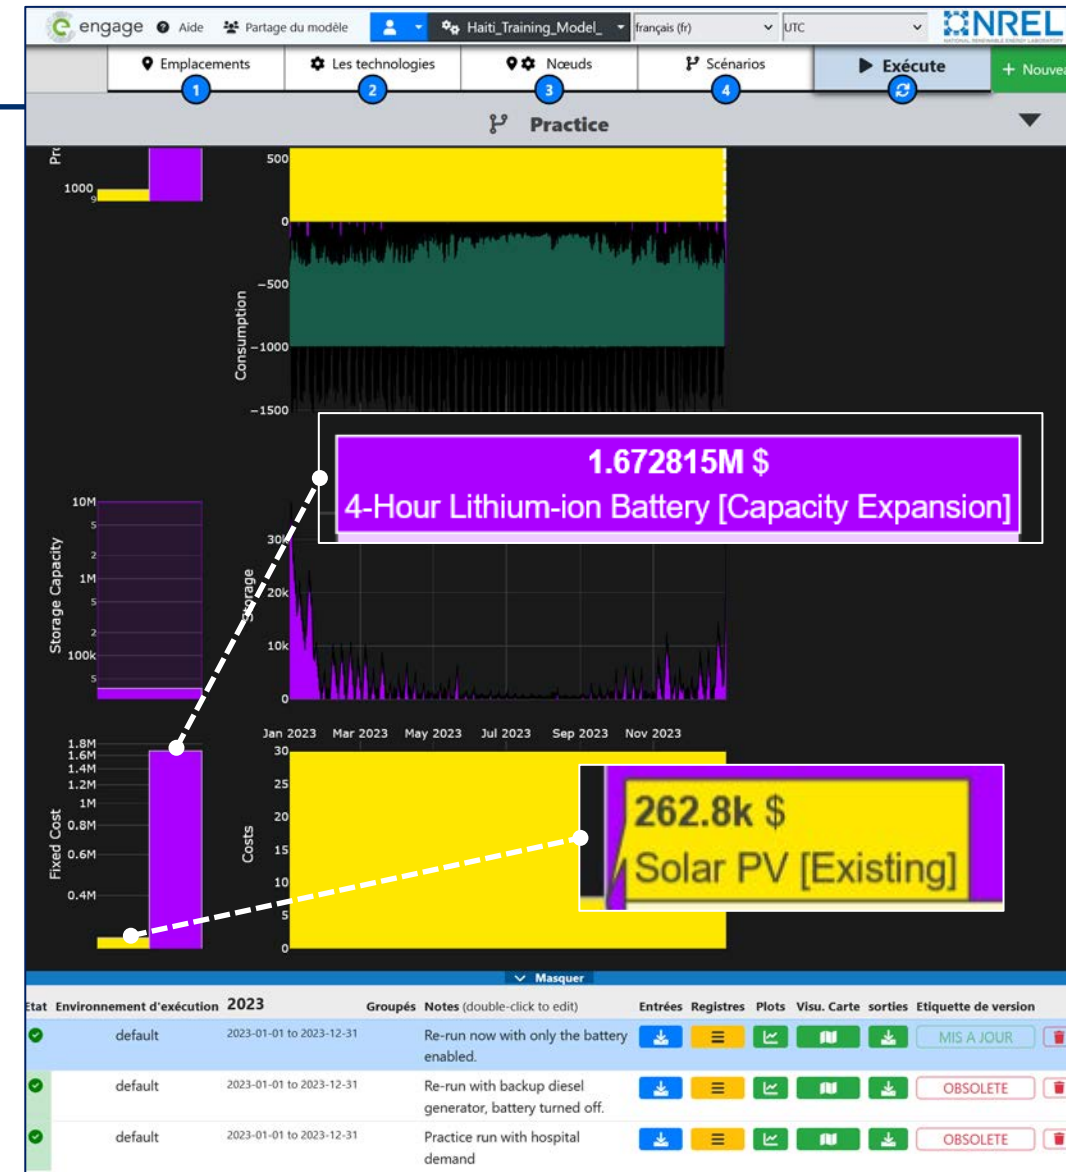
engage Aide Partage du modèle Haiti_Training_Model_ français (fr) UTC NREL NATIONAL RENEWABLE ENERGY LABORATORY

Emplacements 1 Les technologies 2 Nœuds 3 Scénarios 4 Exécute + Nouve

Practice

Pr 1000

500 0 −500 −1000 −1500 Consumption

1.672815M $
4-Hour Lithium-ion Battery [Capacity Expansion]

10M 5 2 1M 5 2 100k 5 Storage Capacity

30k 20k 10k 0 Storage

Jan 2023 Mar 2023 May 2023 Jul 2023 Sep 2023 Nov 2023

1.8M 1.6M 1.4M 1.2M 1M 0.8M 0.6M 0.4M Fixed Cost

30 25 20 15 10 5 0 Costs

262.8k $
Solar PV [Existing]

Masquer

| Etat | Environnement d'exécution | 2023 | Groupés | Notes (double-click to edit) | Entrées | Registres | Plots | Visu. Carte | sorties | Etiquette de version |
|---|---|---|---|---|---|---|---|---|---|---|
| | default | 2023-01-01 to 2023-12-31 | | Re-run now with only the battery enabled. | | | | | | MIS A JOUR |
| | default | 2023-01-01 to 2023-12-31 | | Re-run with backup diesel generator, battery turned off. | | | | | | OBSOLETE |
| | default | 2023-01-01 to 2023-12-31 | | Practice run with hospital demand | | | | | | OBSOLETE |